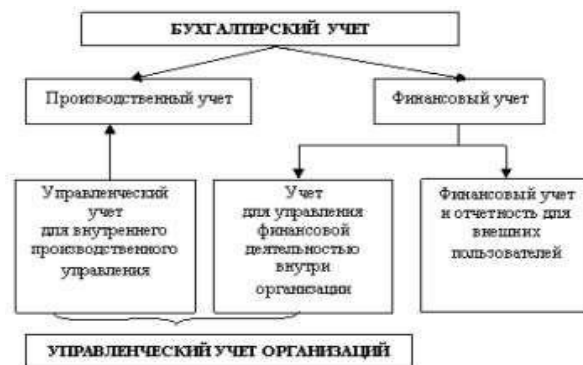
БУХГАЛТЕРСКИЙ УЧЕТ

Производственный учет

Финансовый учет

Управленческий учет для внутреннего производственного управления

Учет для управления финансовой деятельностью внутри организации

Финансовый учет и отчетность для внешних пользователей

УПРАВЛЕНЧЕСКИЙ УЧЕТ ОРГАНИЗАЦИЙ